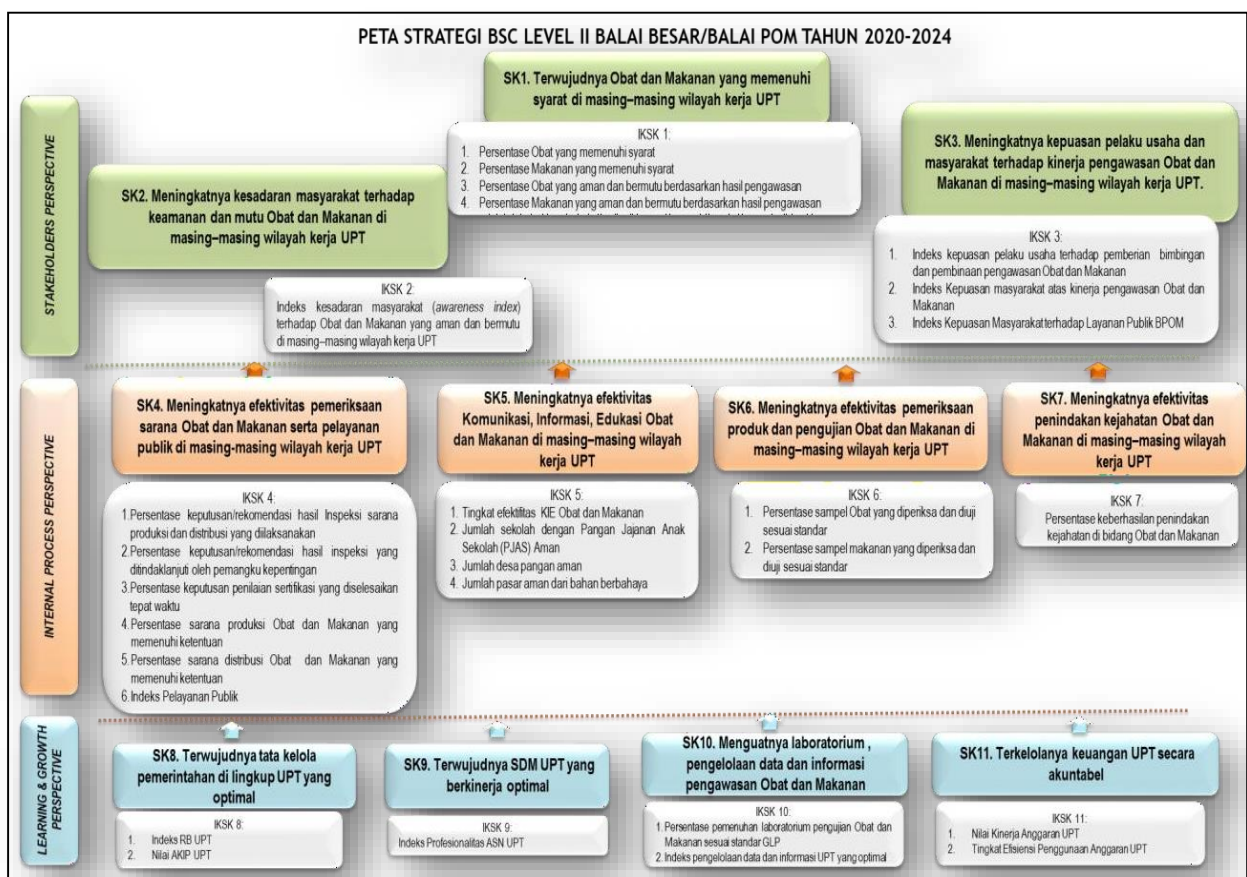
PETA STRATEGI BSC LEVEL II BALAI BESAR/BALAI POM TAHUN 2020-2024

STAKEHOLDERS PERSPECTIVE

SK1. Terwujudnya Obat dan Makanan yang memenuhi syarat di masing–masing wilayah kerja UPT

IKSK 1:
1. Persentase Obat yang memenuhi syarat
2. Persentase Makanan yang memenuhi syarat
3. Persentase Obat yang aman dan bermutu berdasarkan hasil pengawasan
4. Persentase Makanan yang aman dan bermutu berdasarkan hasil pengawasan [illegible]

SK3. Meningkatnya kepuasan pelaku usaha dan masyarakat terhadap kinerja pengawasan Obat dan Makanan di masing–masing wilayah kerja UPT.

SK2. Meningkatnya kesadaran masyarakat terhadap keamanan dan mutu Obat dan Makanan di masing–masing wilayah kerja UPT

IKSK 3:
1. Indeks kepuasan pelaku usaha terhadap pemberian bimbingan dan pembinaan pengawasan Obat dan Makanan
2. Indeks Kepuasan masyarakat atas kinerja pengawasan Obat dan Makanan
3. Indeks Kepuasan Masyarakat terhadap Layanan Publik BPOM

IKSK 2:
Indeks kesadaran masyarakat (awareness index) terhadap Obat dan Makanan yang aman dan bermutu di masing–masing wilayah kerja UPT

INTERNAL PROCESS PERSPECTIVE

SK4. Meningkatnya efektivitas pemeriksaan sarana Obat dan Makanan serta pelayanan publik di masing-masing wilayah kerja UPT

SK5. Meningkatnya efektivitas Komunikasi, Informasi, Edukasi Obat dan Makanan di masing–masing wilayah kerja UPT

SK6. Meningkatnya efektivitas pemeriksaan produk dan pengujian Obat dan Makanan di masing–masing wilayah kerja UPT

SK7. Meningkatnya efektivitas penindakan kejahatan Obat dan Makanan di masing–masing wilayah kerja UPT

IKSK 4:
1. Persentase keputusan/rekomendasi hasil Inspeksi sarana produksi dan distribusi yang dilaksanakan
2. Persentase keputusan/rekomendasi hasil inspeksi yang ditindaklanjuti oleh pemangku kepentingan
3. Persentase keputusan penilaian sertifikasi yang diselesaikan tepat waktu
4. Persentase sarana produksi Obat dan Makanan yang memenuhi ketentuan
5. Persentase sarana distribusi Obat dan Makanan yang memenuhi ketentuan
6. Indeks Pelayanan Publik

IKSK 5:
1. Tingkat efektifitas KIE Obat dan Makanan
2. Jumlah sekolah dengan Pangan Jajanan Anak Sekolah (PJAS) Aman
3. Jumlah desa pangan aman
4. Jumlah pasar aman dari bahan berbahaya

IKSK 6:
1. Persentase sampel Obat yang diperiksa dan diuji sesuai standar
2. Persentase sampel makanan yang diperiksa dan diuji sesuai standar

IKSK 7:
Persentase keberhasilan penindakan kejahatan di bidang Obat dan Makanan

LEARNING & GROWTH PERSPECTIVE

SK8. Terwujudnya tata kelola pemerintahan di lingkup UPT yang optimal

SK9. Terwujudnya SDM UPT yang berkinerja optimal

SK10. Menguatnya laboratorium , pengelolaan data dan informasi pengawasan Obat dan Makanan

SK11. Terkelolanya keuangan UPT secara akuntabel

IKSK 8:
1. Indeks RB UPT
2. Nilai AKIP UPT

IKSK 9:
Indeks Profesionalitas ASN UPT

IKSK 10:
1. Persentase pemenuhan laboratorium pengujian Obat dan Makanan sesuai standar GLP
2. Indeks pengelolaan data dan informasi UPT yang optimal

IKSK 11:
1. Nilai Kinerja Anggaran UPT
2. Tingkat Efisiensi Penggunaan Anggaran UPT